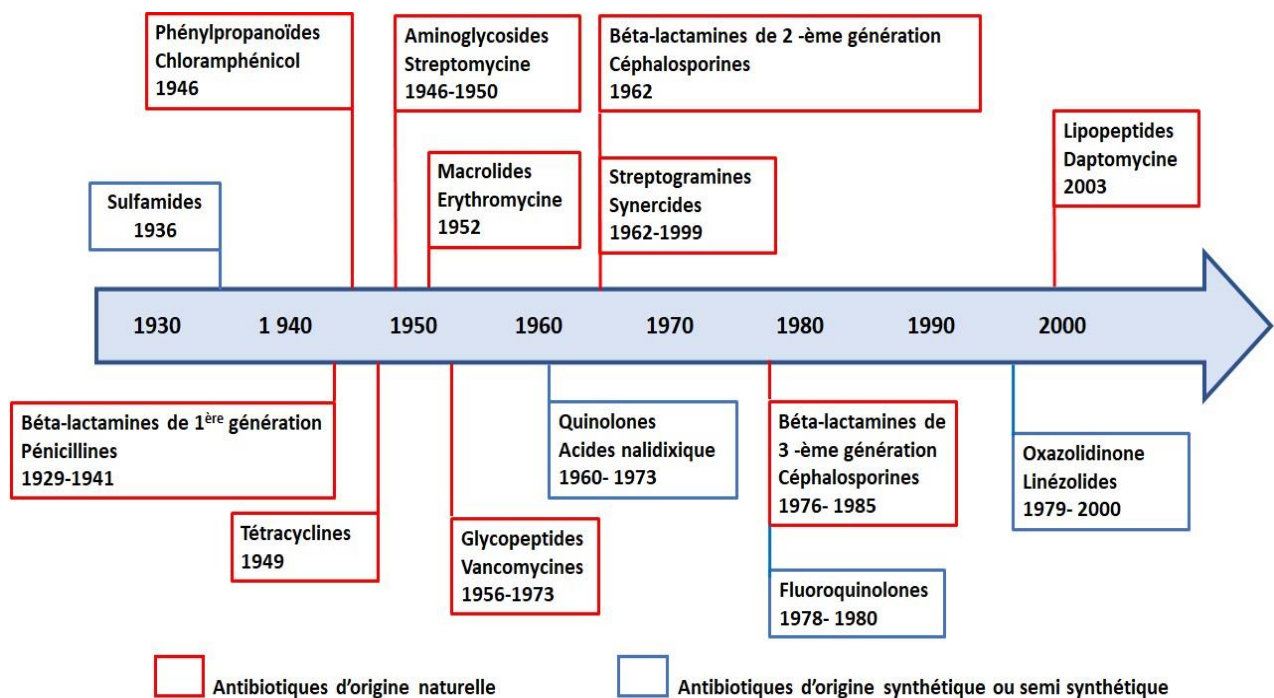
Phénylpropanoïdes
Chloramphénicol
1946

Aminoglycosides
Streptomycine
1946-1950

Béta-lactamines de 2 -ème génération
Céphalosporines
1962

Lipopeptides
Daptomycine
2003

Sulfamides
1936

Macrolides
Erythromycine
1952

Streptogramines
Synercides
1962-1999

1930 1 940 1950 1960 1970 1980 1990 2000

Béta-lactamines de 1$^{ère}$ génération
Pénicillines
1929-1941

Tétracyclines
1949

Glycopeptides
Vancomycines
1956-1973

Quinolones
Acides nalidixique
1960- 1973

Béta-lactamines de 3 -ème génération
Céphalosporines
1976- 1985

Fluoroquinolones
1978- 1980

Oxazolidinone
Linézolides
1979- 2000

Antibiotiques d'origine naturelle

Antibiotiques d'origine synthétique ou semi synthétique